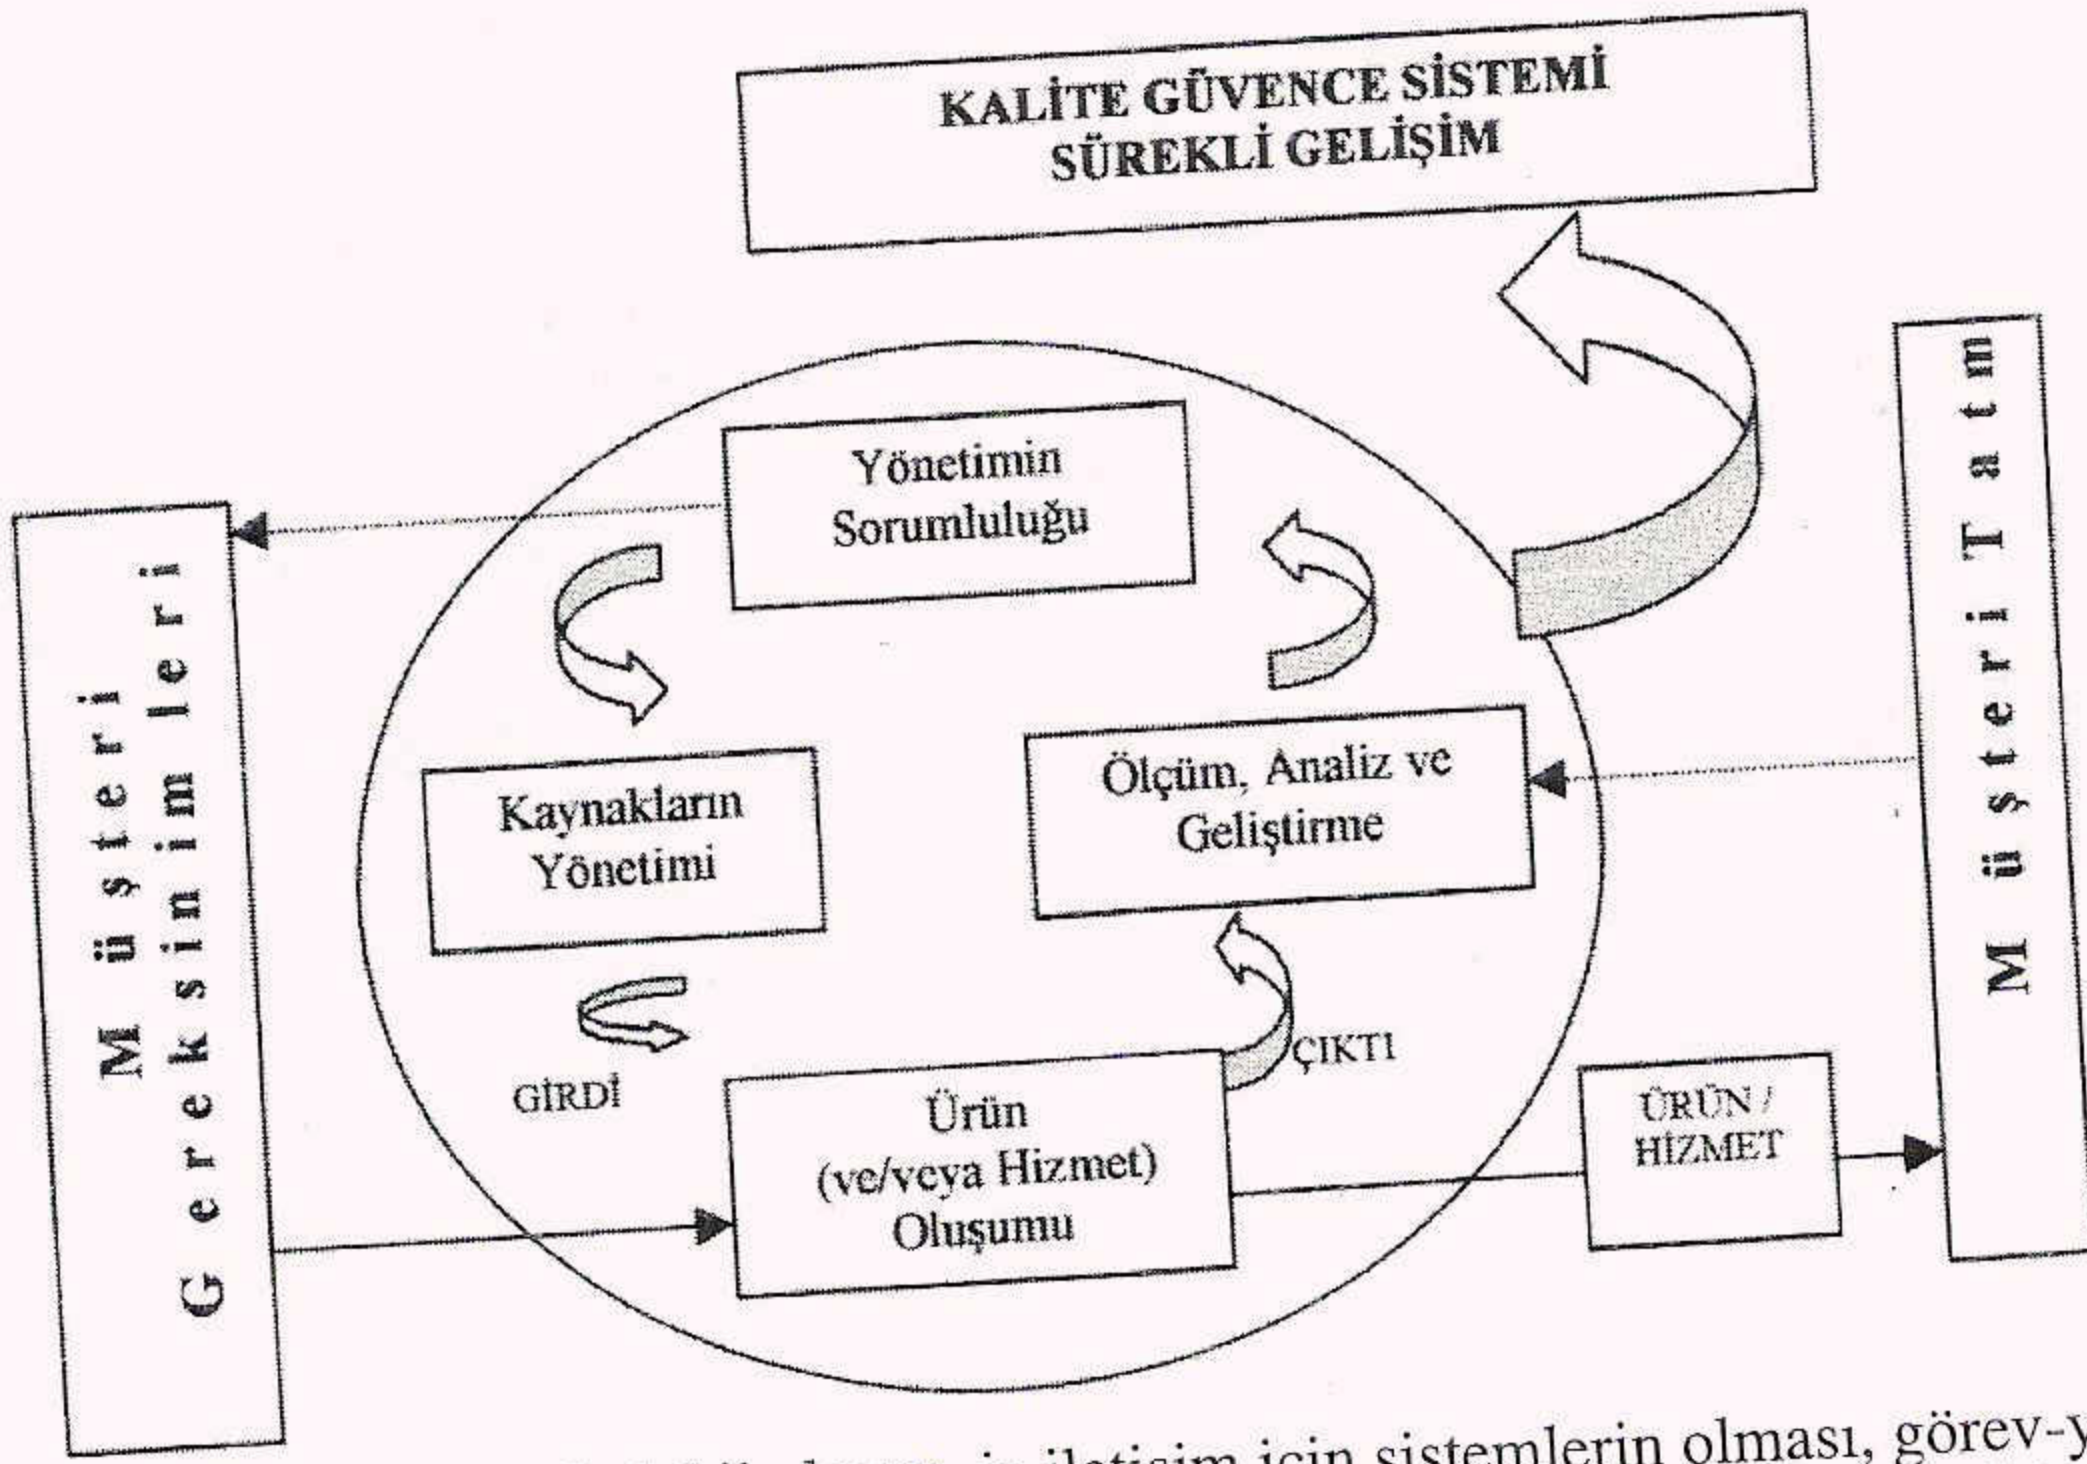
KALİTE GÜVENCE SİSTEMİ
SÜREKLİ GELİŞİM

Müşteri Gereksinimleri

Yönetimin Sorumluluğu

Kaynakların Yönetimi

Ölçüm, Analiz ve Geliştirme

GİRDİ

ÇIKTI

Ürün (ve/veya Hizmet) Oluşumu

ÜRÜN / HİZMET

Müşteri Tatm

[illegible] iletişim için sistemlerin olması, görev-y